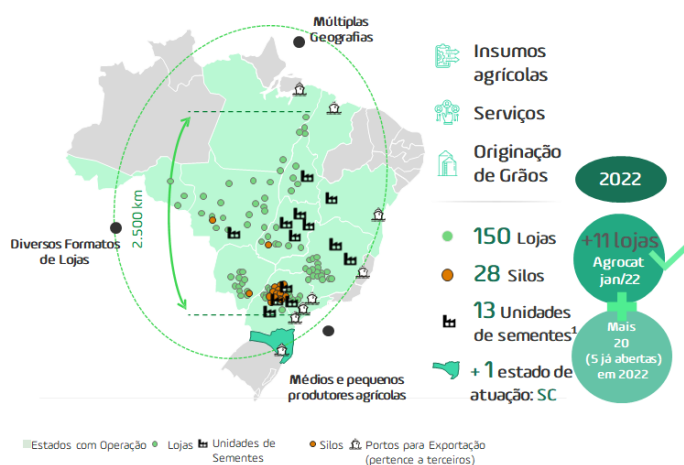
Múltiplas Geografias

Diversos Formatos de Lojas

2.500 km

Médios e pequenos produtores agrícolas

Insumos agrícolas

Serviços

Originação de Grãos

2022

150 Lojas

28 Silos

13 Unidades de sementes$^1$

+ 1 estado de atuação: SC

+11 lojas Agrocat jan/22

Mais 20 (5 já abertas) em 2022

Estados com Operação · Lojas · Unidades de Sementes · Silos · Portos para Exportação (pertence a terceiros)